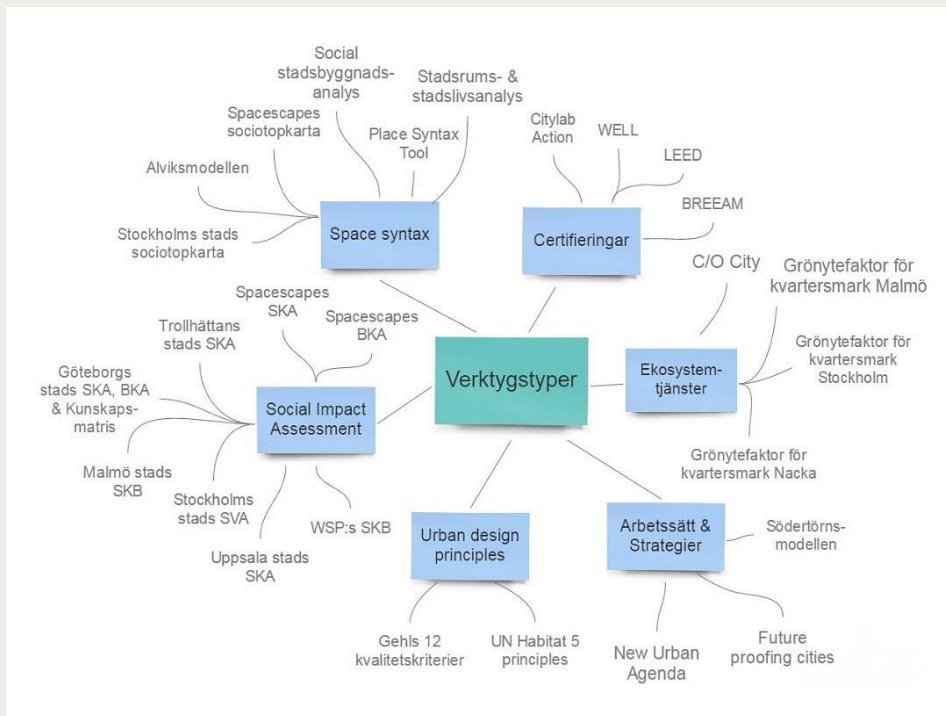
Verktygstyper

Space syntax

Social stadsbyggnadsanalys

Stadsrums- & stadslivsanalys

Spacescapes sociotopkarta

Place Syntax Tool

Alviksmodellen

Stockholms stads sociotopkarta

Certifieringar

Citylab Action

WELL

LEED

BREEAM

Ekosystemtjänster

C/O City

Grönytefaktor för kvartersmark Malmö

Grönytefaktor för kvartersmark Stockholm

Grönytefaktor för kvartersmark Nacka

Social Impact Assessment

Spacescapes SKA

Spacescapes BKA

Trollhättans stads SKA

Göteborgs stads SKA, BKA & Kunskapsmatris

Malmö stads SKB

Stockholms stads SVA

WSP:s SKB

Uppsala stads SKA

Urban design principles

Gehls 12 kvalitetskriterier

UN Habitat 5 principles

Arbetssätt & Strategier

Södertörnsmodellen

New Urban Agenda

Future proofing cities